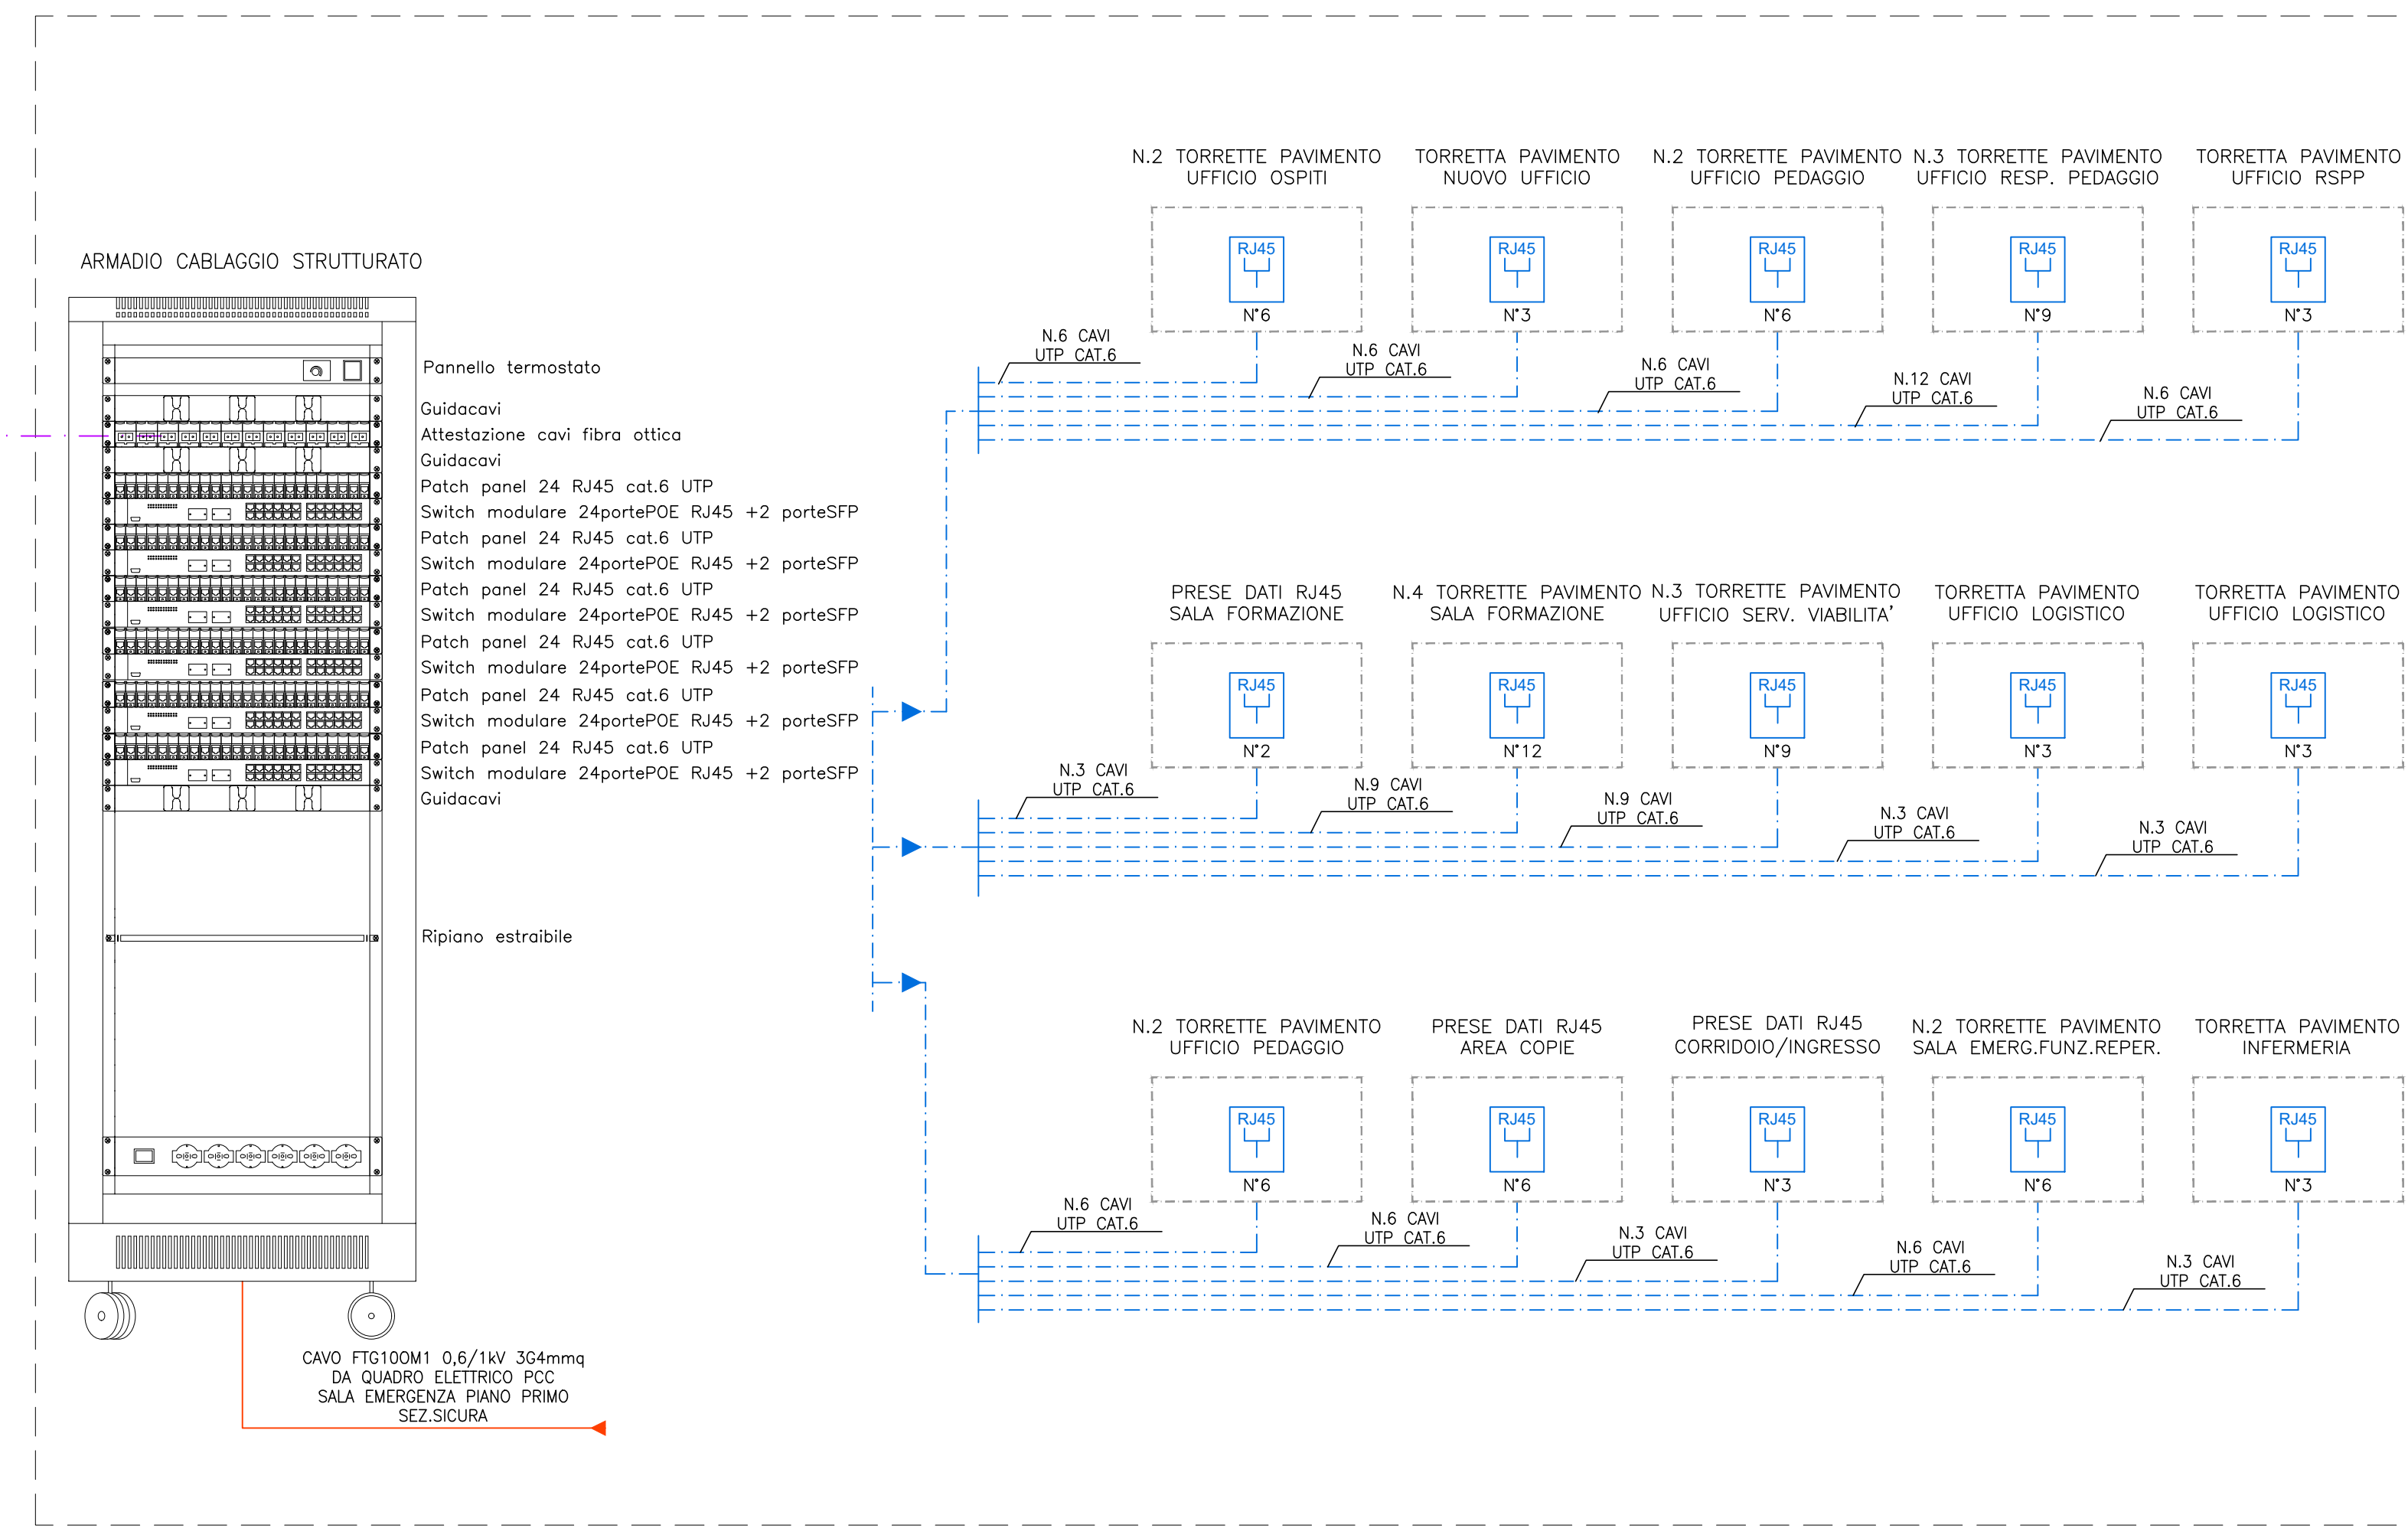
ARMADIO CABLAGGIO STRUTTURATO

Pannello termostato
Guidacavi
Attestazione cavi fibra ottica
Guidacavi
Patch panel 24 RJ45 cat.6 UTP
Switch modulare 24portePOE RJ45 +2 porteSFP
Patch panel 24 RJ45 cat.6 UTP
Switch modulare 24portePOE RJ45 +2 porteSFP
Patch panel 24 RJ45 cat.6 UTP
Switch modulare 24portePOE RJ45 +2 porteSFP
Patch panel 24 RJ45 cat.6 UTP
Switch modulare 24portePOE RJ45 +2 porteSFP
Patch panel 24 RJ45 cat.6 UTP
Switch modulare 24portePOE RJ45 +2 porteSFP
Patch panel 24 RJ45 cat.6 UTP
Switch modulare 24portePOE RJ45 +2 porteSFP
Guidacavi

Ripiano estraibile

CAVO FTG10OM1 0,6/1kV 3G4mmq
DA QUADRO ELETTRICO PCC
SALA EMERGENZA PIANO PRIMO
SEZ.SICURA

N.2 TORRETTE PAVIMENTO UFFICIO OSPITI
RJ45
N°6

TORRETTA PAVIMENTO NUOVO UFFICIO
RJ45
N°3

N.2 TORRETTE PAVIMENTO UFFICIO PEDAGGIO
RJ45
N°6

N.3 TORRETTE PAVIMENTO UFFICIO RESP. PEDAGGIO
RJ45
N°9

TORRETTA PAVIMENTO UFFICIO RSPP
RJ45
N°3

N.6 CAVI UTP CAT.6
N.6 CAVI UTP CAT.6
N.6 CAVI UTP CAT.6
N.12 CAVI UTP CAT.6
N.6 CAVI UTP CAT.6

PRESE DATI RJ45 SALA FORMAZIONE
RJ45
N°2

N.4 TORRETTE PAVIMENTO SALA FORMAZIONE
RJ45
N°12

N.3 TORRETTE PAVIMENTO UFFICIO SERV. VIABILITA'
RJ45
N°9

TORRETTA PAVIMENTO UFFICIO LOGISTICO
RJ45
N°3

TORRETTA PAVIMENTO UFFICIO LOGISTICO
RJ45
N°3

N.3 CAVI UTP CAT.6
N.9 CAVI UTP CAT.6
N.9 CAVI UTP CAT.6
N.3 CAVI UTP CAT.6
N.3 CAVI UTP CAT.6

N.2 TORRETTE PAVIMENTO UFFICIO PEDAGGIO
RJ45
N°6

PRESE DATI RJ45 AREA COPIE
RJ45
N°6

PRESE DATI RJ45 CORRIDOIO/INGRESSO
RJ45
N°3

N.2 TORRETTE PAVIMENTO SALA EMERG.FUNZ.REPER.
RJ45
N°6

TORRETTA PAVIMENTO INFERMERIA
RJ45
N°3

N.6 CAVI UTP CAT.6
N.6 CAVI UTP CAT.6
N.3 CAVI UTP CAT.6
N.6 CAVI UTP CAT.6
N.3 CAVI UTP CAT.6